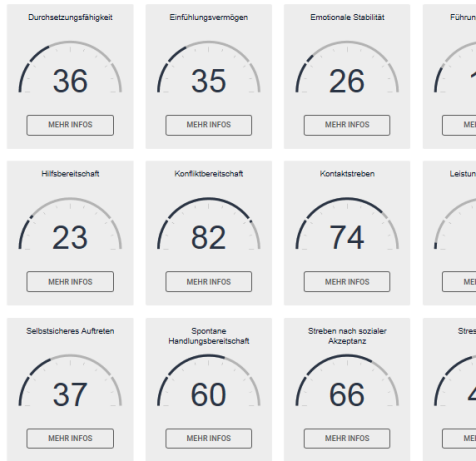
Durchsetzungsfähigkeit
36
MEHR INFOS

Einfühlungsvermögen
35
MEHR INFOS

Emotionale Stabilität
26
MEHR INFOS

Führun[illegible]
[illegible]
MEH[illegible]

Hilfsbereitschaft
23
MEHR INFOS

Konfliktbereitschaft
82
MEHR INFOS

Kontaktstreben
74
MEHR INFOS

Leistun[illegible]
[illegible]
MEH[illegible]

Selbstsicheres Auftreten
37
MEHR INFOS

Spontane Handlungsbereitschaft
60
MEHR INFOS

Streben nach sozialer Akzeptanz
66
MEHR INFOS

Stres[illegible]
4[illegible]
MEH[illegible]